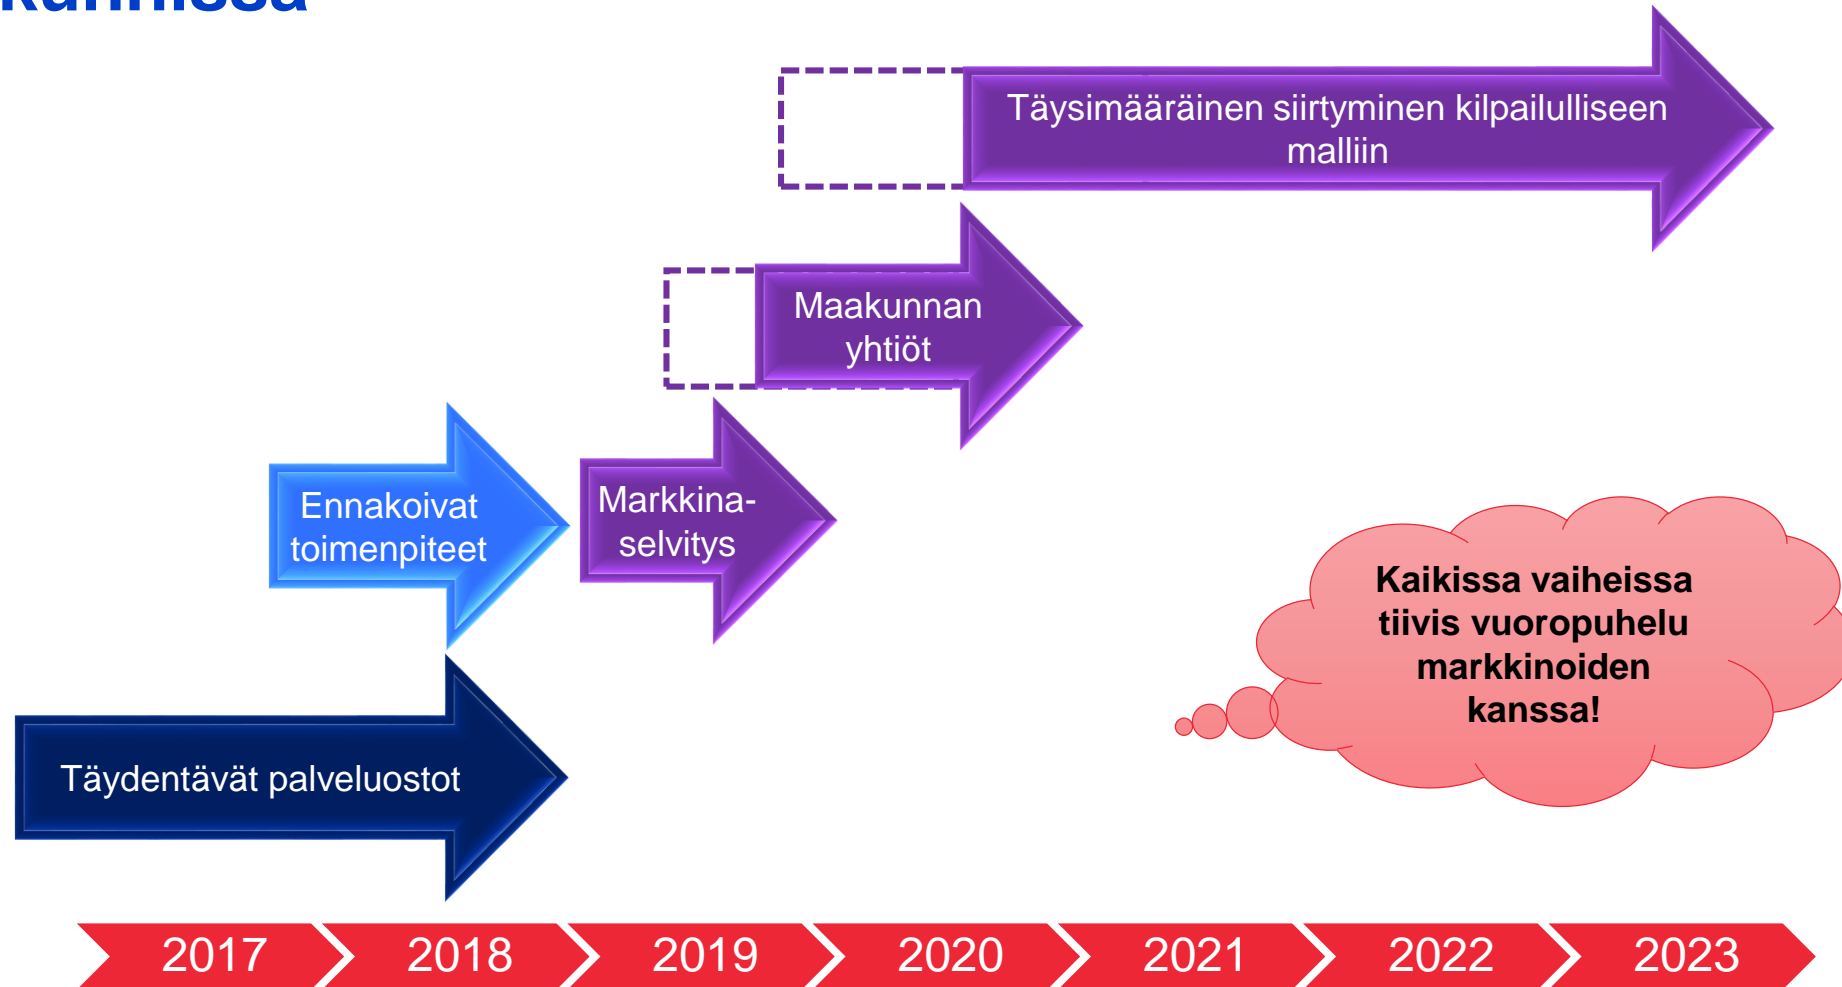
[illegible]

Täysimääräinen siirtyminen kilpailulliseen malliin

Maakunnan yhtiöt

Ennakoivat toimenpiteet

Markkina-selvitys

Täydentävät palveluostot

Kaikissa vaiheissa tiivis vuoropuhelu markkinoiden kanssa!

2017 2018 2019 2020 2021 2022 2023